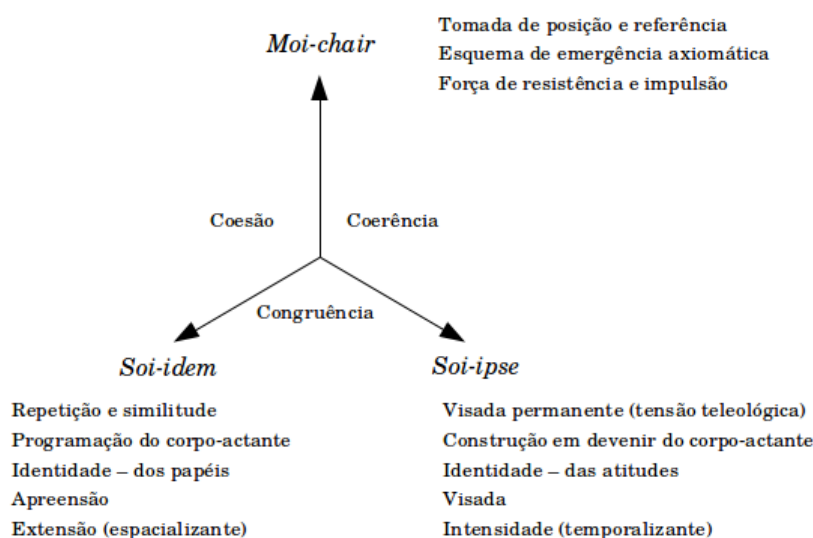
Moi-chair

Tomada de posição e referência
Esquema de emergência axiomática
Força de resistência e impulsão

Coesão

Coerência

Congruência

Soi-idem

Soi-ipse

Repetição e similitude
Programação do corpo-actante
Identidade – dos papéis
Apreensão
Extensão (espacializante)

Visada permanente (tensão teleológica)
Construção em devenir do corpo-actante
Identidade – das atitudes
Visada
Intensidade (temporalizante)